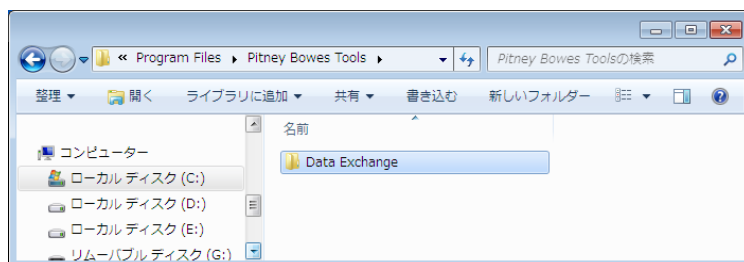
« Program Files ▸ Pitney Bowes Tools ▸

Pitney Bowes Toolsの検索

整理 ▾ 開く ライブラリに追加 ▾ 共有 ▾ 書き込む 新しいフォルダー

名前

コンピューター
ローカル ディスク (C:)
ローカル ディスク (D:)
ローカル ディスク (E:)
リムーバブル ディスク (G:)

Data Exchange